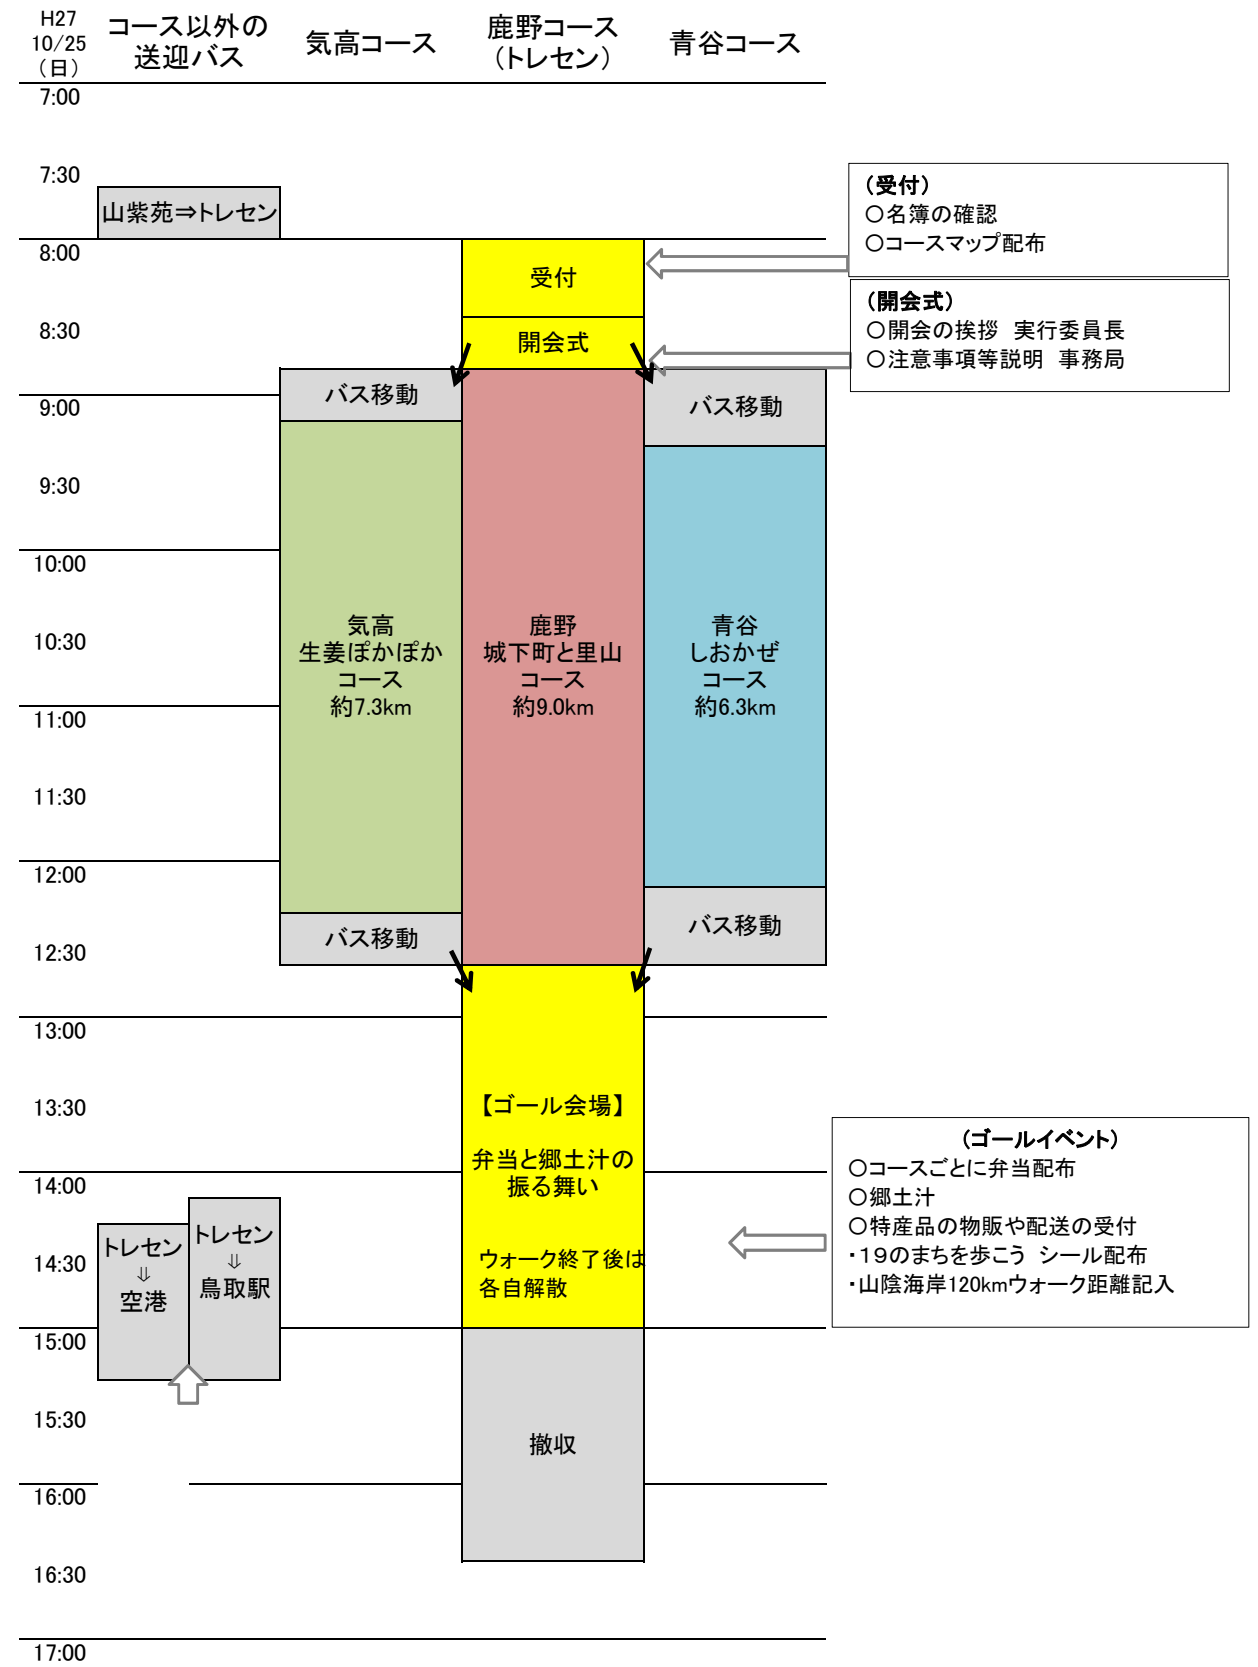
| H27 10/25 (日) | コース以外の送迎バス | 気高コース | 鹿野コース (トレセン) | 青谷コース |
|---|---|---|---|---|

7:00

7:30

山紫苑⇒トレセン

8:00

受付

8:30

開会式

(受付)
○名簿の確認
○コースマップ配布

(開会式)
○開会の挨拶　実行委員長
○注意事項等説明　事務局

バス移動

バス移動

9:00

9:30

10:00

10:30

11:00

11:30

12:00

12:30

気高
生姜ぽかぽか
コース
約7.3km

鹿野
城下町と里山
コース
約9.0km

青谷
しおかぜ
コース
約6.3km

バス移動

バス移動

13:00

13:30

14:00

14:30

15:00

【ゴール会場】

弁当と郷土汁の振る舞い

ウォーク終了後は各自解散

(ゴールイベント)
○コースごとに弁当配布
○郷土汁
○特産品の物販や配送の受付
・19のまちを歩こう シール配布
・山陰海岸120kmウォーク距離記入

トレセン
⇓
空港

トレセン
⇓
鳥取駅

15:30

撤収

16:00

16:30

17:00